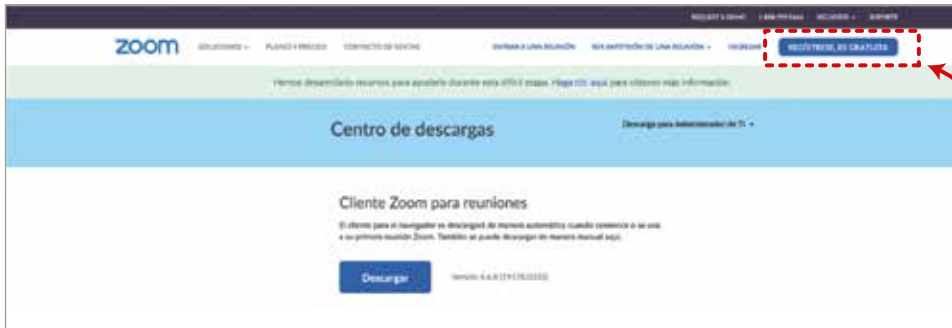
REQUEST A DEMO 1.888.799.9666 RECURSOS SOPORTE

zoom SOLUCIONES PLANES Y PRECIOS CONTACTO DE VENTAS ENTRAR A UNA REUNIÓN SER ANFITRIÓN DE UNA REUNIÓN INGRESAR REGÍSTRESE, ES GRATUITA

Hemos desarrollado recursos para ayudarle durante esta difícil etapa. Haga clic aquí para obtener más información.

Centro de descargas

Descarga para Administrador de TI

Cliente Zoom para reuniones

El cliente para el navegador se descargará de manera automática cuando comience o se una a su primera reunión Zoom. También se puede descargar de manera manual aquí.

Descargar

Versión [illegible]